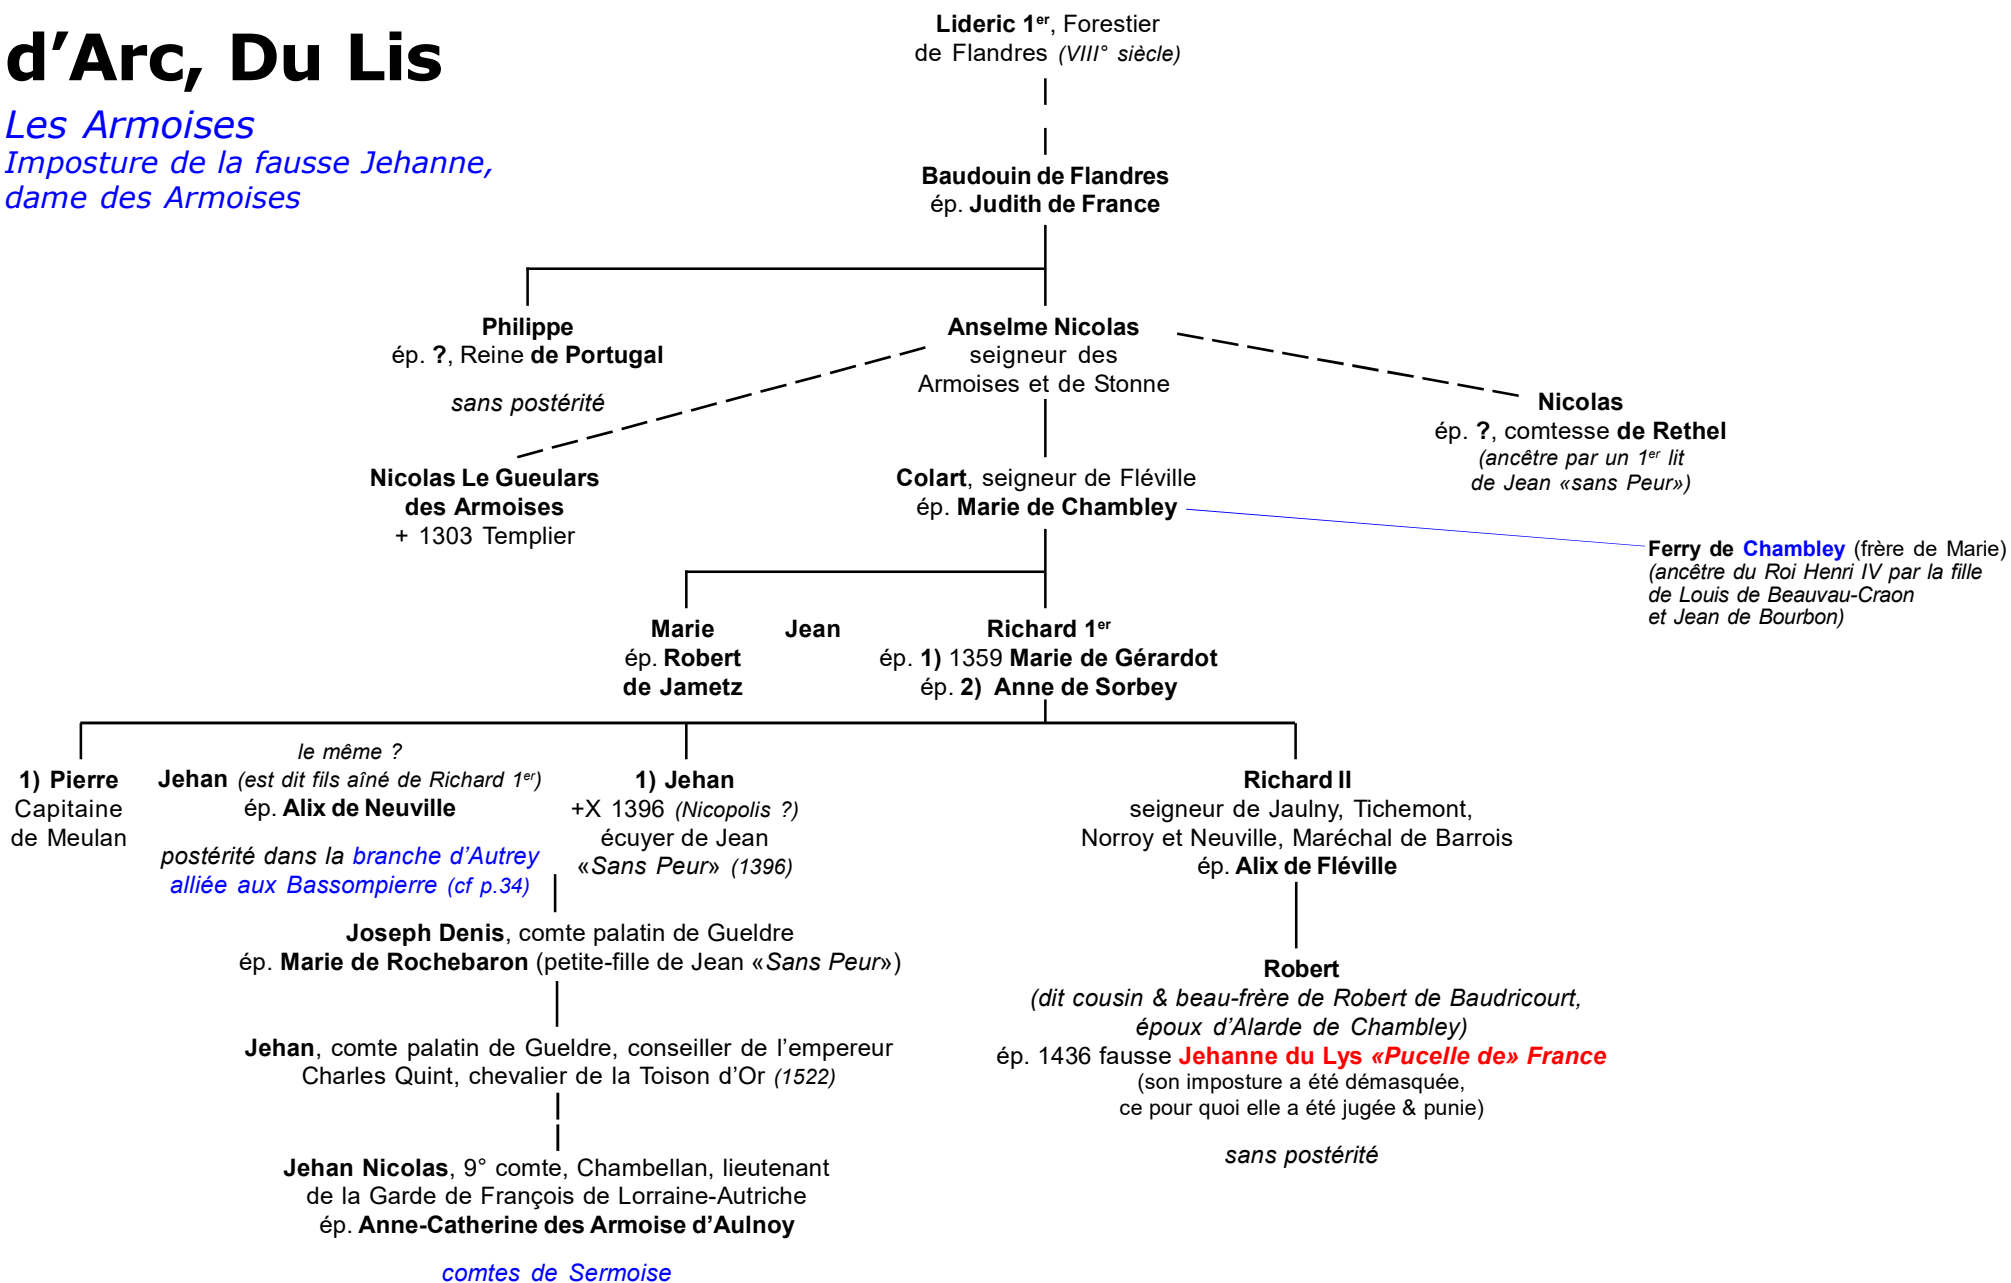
d’Arc, Du Lis

Les Armoises
Imposture de la fausse Jehanne, dame des Armoises

Lideric 1$^{er}$, Forestier de Flandres (VIII° siècle)

Baudouin de Flandres
ép. Judith de France

Philippe
ép. ?, Reine de Portugal

sans postérité

Anselme Nicolas
seigneur des Armoises et de Stonne

Nicolas
ép. ?, comtesse de Rethel
(ancêtre par un 1$^{er}$ lit de Jean «sans Peur»)

Nicolas Le Gueulars des Armoises
+ 1303 Templier

Colart, seigneur de Fléville
ép. Marie de Chambley

Ferry de Chambley (frère de Marie)
(ancêtre du Roi Henri IV par la fille de Louis de Beauvau-Craon et Jean de Bourbon)

Marie
ép. Robert de Jametz

Jean

Richard 1$^{er}$
ép. 1) 1359 Marie de Gérardot
ép. 2) Anne de Sorbey

1) Pierre
Capitaine de Meulan

le même ?
Jehan (est dit fils aîné de Richard 1$^{er}$)
ép. Alix de Neuville

postérité dans la branche d’Autrey alliée aux Bassompierre (cf p.34)

1) Jehan
+X 1396 (Nicopolis ?)
écuyer de Jean «Sans Peur» (1396)

Richard II
seigneur de Jaulny, Tichemont, Norroy et Neuville, Maréchal de Barrois
ép. Alix de Fléville

Joseph Denis, comte palatin de Gueldre
ép. Marie de Rochebaron (petite-fille de Jean «Sans Peur»)

Robert
(dit cousin & beau-frère de Robert de Baudricourt, époux d’Alarde de Chambley)
ép. 1436 fausse Jehanne du Lys «Pucelle de» France
(son imposture a été démasquée, ce pour quoi elle a été jugée & punie)

sans postérité

Jehan, comte palatin de Gueldre, conseiller de l’empereur Charles Quint, chevalier de la Toison d’Or (1522)

Jehan Nicolas, 9° comte, Chambellan, lieutenant de la Garde de François de Lorraine-Autriche
ép. Anne-Catherine des Armoise d’Aulnoy

comtes de Sermoise